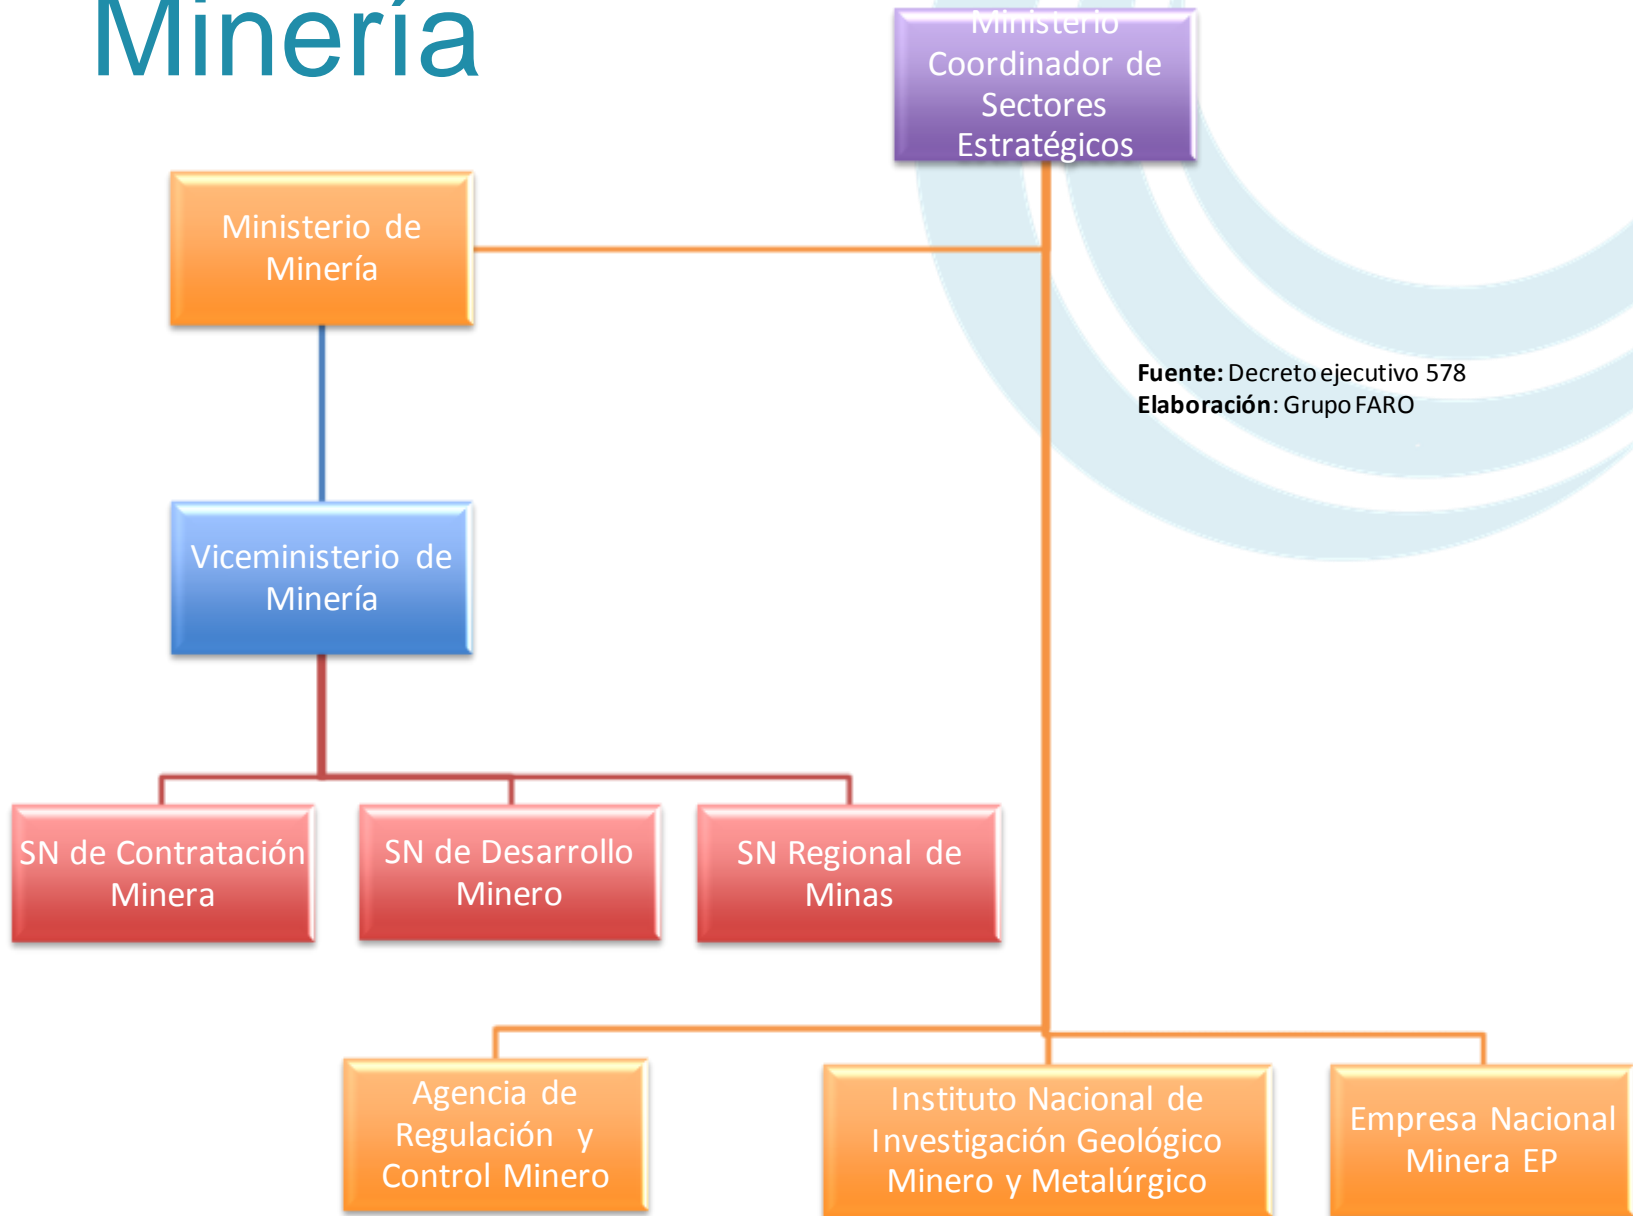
Minería

Ministerio Coordinador de Sectores Estratégicos

Ministerio de Minería

Fuente: Decreto ejecutivo 578
Elaboración: Grupo FARO

Viceministerio de Minería

SN de Contratación Minera

SN de Desarrollo Minero

SN Regional de Minas

Agencia de Regulación y Control Minero

Instituto Nacional de Investigación Geológico Minero y Metalúrgico

Empresa Nacional Minera EP